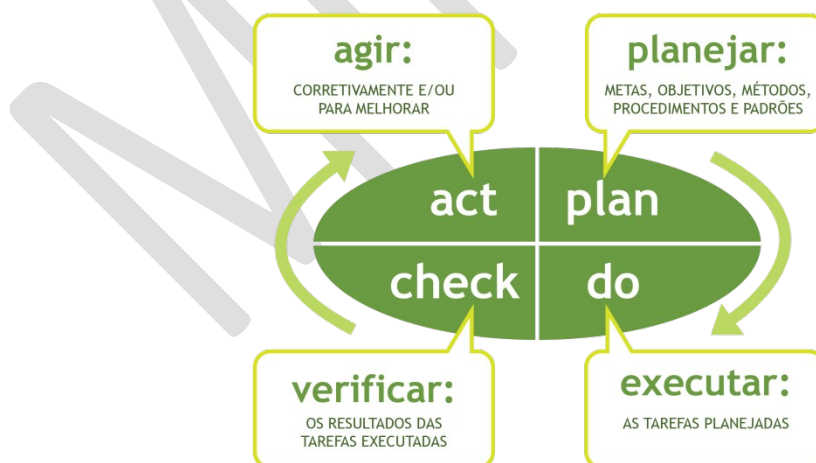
agir:
CORRETIVAMENTE E/OU PARA MELHORAR

planejar:
METAS, OBJETIVOS, MÉTODOS, PROCEDIMENTOS E PADRÕES

act
plan
check
do

verificar:
OS RESULTADOS DAS TAREFAS EXECUTADAS

executar:
AS TAREFAS PLANEJADAS